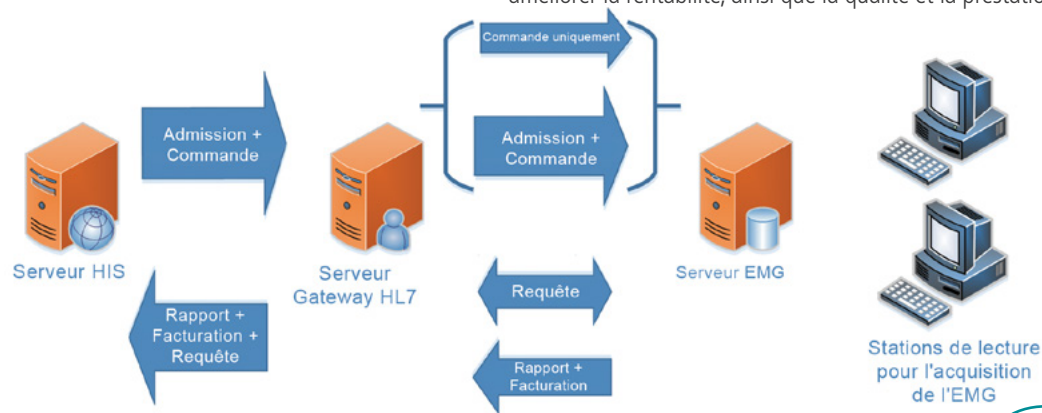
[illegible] la rentabilité, ainsi que la qualité et la prestatio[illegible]

Commande uniquement

Admission + Commande

Admission + Commande

Serveur HIS

Serveur Gateway HL7

Serveur EMG

Requête

Rapport + Facturation + Requête

Rapport + Facturation

Stations de lecture pour l'acquisition de l'EMG